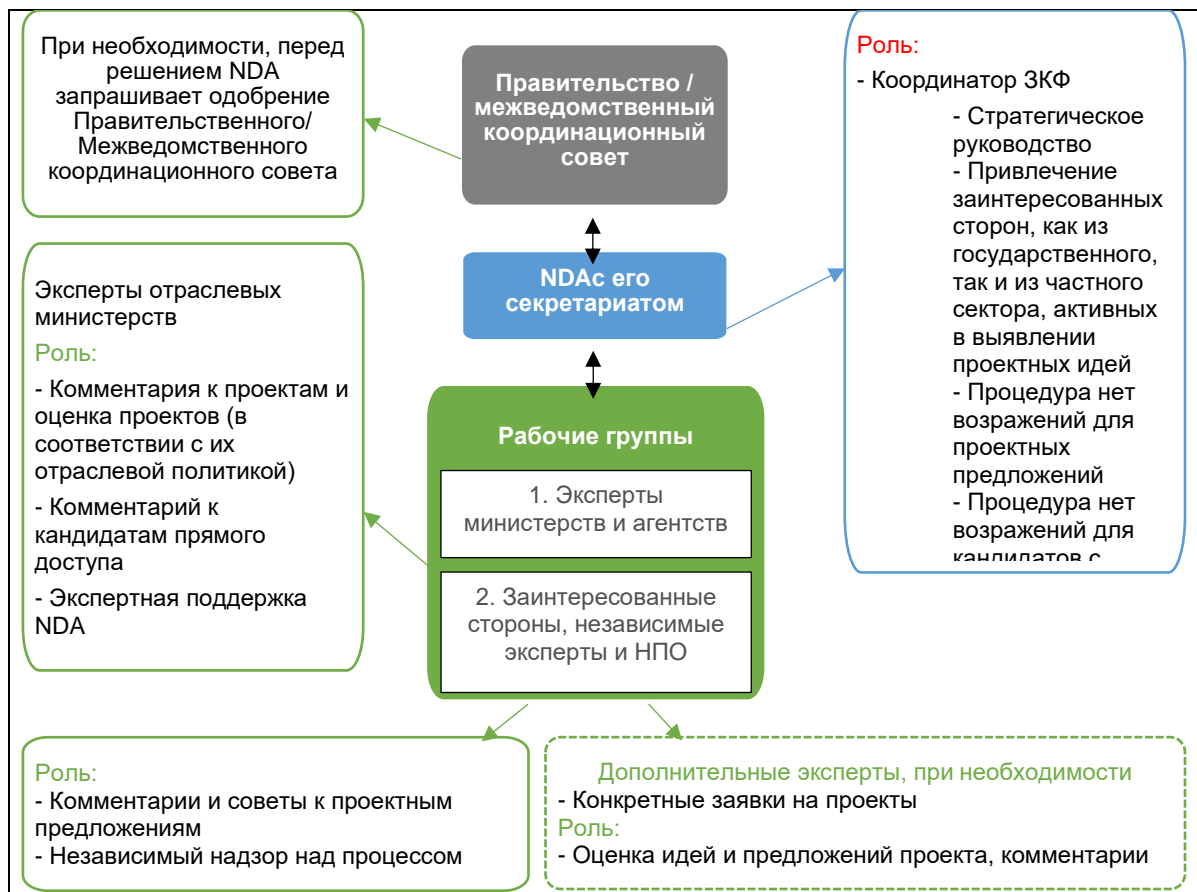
При необходимости, перед решением NDA запрашивает одобрение Правительственного/ Межведомственного координационного совета

Правительство / межведомственный координационный совет

Роль:

- Координатор ЗКФ

- Стратегическое руководство

- Привлечение заинтересованных сторон, как из государственного, так и из частного сектора, активных в выявлении проектных идей

- Процедура нет возражений для проектных предложений

- Процедура нет возражений для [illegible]

NDAс его секретариатом

Эксперты отраслевых министерств

Роль:

- Комментария к проектам и оценка проектов (в соответствии с их отраслевой политикой)

- Комментарий к кандидатам прямого доступа

- Экспертная поддержка NDA

Рабочие группы

1. Эксперты министерств и агентств

2. Заинтересованные стороны, независимые эксперты и НПО

Роль:

- Комментарии и советы к проектным предложениям

- Независимый надзор над процессом

Дополнительные эксперты, при необходимости

- Конкретные заявки на проекты

Роль:

- Оценка идей и предложений проекта, комментарии